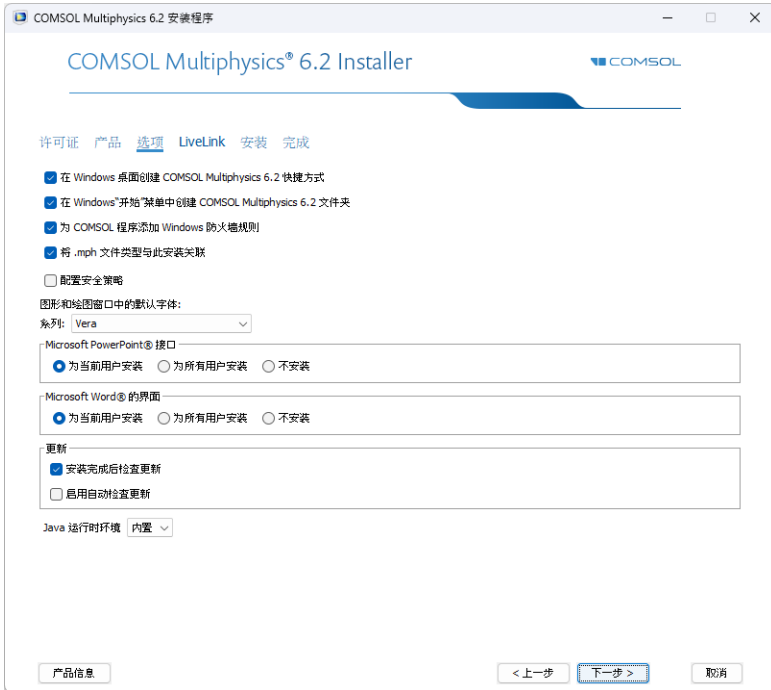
COMSOL Multiphysics 6.2 安装程序

COMSOL Multiphysics® 6.2 Installer

COMSOL

许可证 产品 选项 LiveLink 安装 完成

在 Windows 桌面创建 COMSOL Multiphysics 6.2 快捷方式

在 Windows"开始"菜单中创建 COMSOL Multiphysics 6.2 文件夹

为 COMSOL 程序添加 Windows 防火墙规则

将 .mph 文件类型与此安装关联

配置安全策略

图形和绘图窗口中的默认字体:

系列: Vera

Microsoft PowerPoint® 接口

为当前用户安装 为所有用户安装 不安装

Microsoft Word® 的界面

为当前用户安装 为所有用户安装 不安装

更新

安装完成后检查更新

启用自动检查更新

Java 运行时环境 内置

产品信息

< 上一步 下一步 > 取消